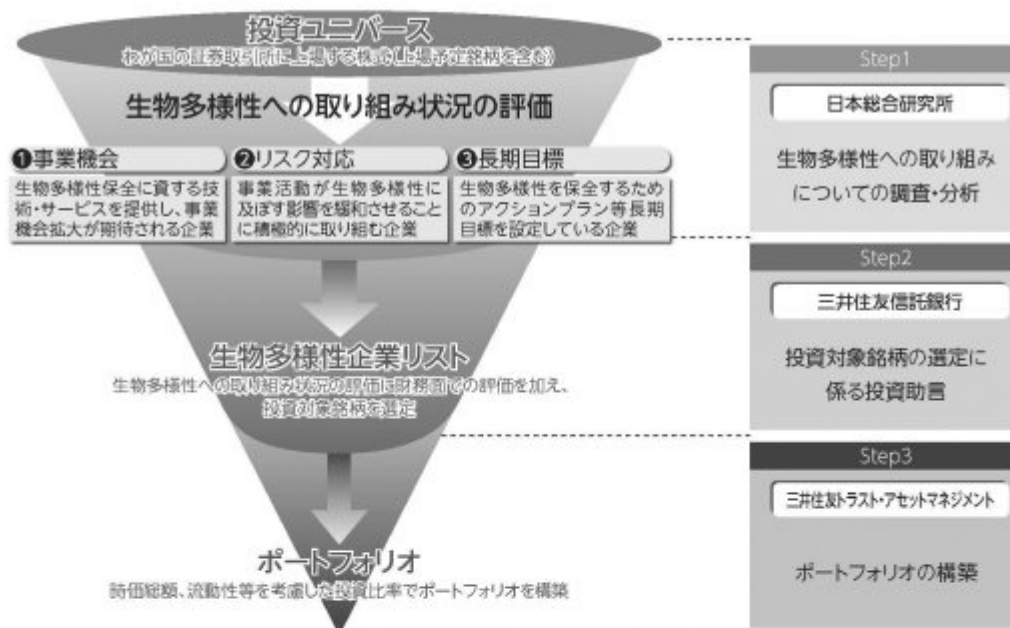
投資ユニバース
わが国の証券取引所に上場する株式(上場予定銘柄を含む)

生物多様性への取り組み状況の評価

❶事業機会
生物多様性保全に資する技術・サービスを提供し、事業機会拡大が期待される企業

❷リスク対応
事業活動が生物多様性に及ぼす影響を緩和させることに積極的に取り組む企業

❸長期目標
生物多様性を保全するためのアクションプラン等長期目標を設定している企業

生物多様性企業リスト
生物多様性への取り組み状況の評価に財務面での評価を加え、投資対象銘柄を選定

ポートフォリオ
時価総額、流動性等を考慮した投資比率でポートフォリオを構築

Step1
日本総合研究所
生物多様性への取り組みについての調査・分析

Step2
三井住友信託銀行
投資対象銘柄の選定に係る投資助言

Step3
三井住友トラスト・アセットマネジメント
ポートフォリオの構築